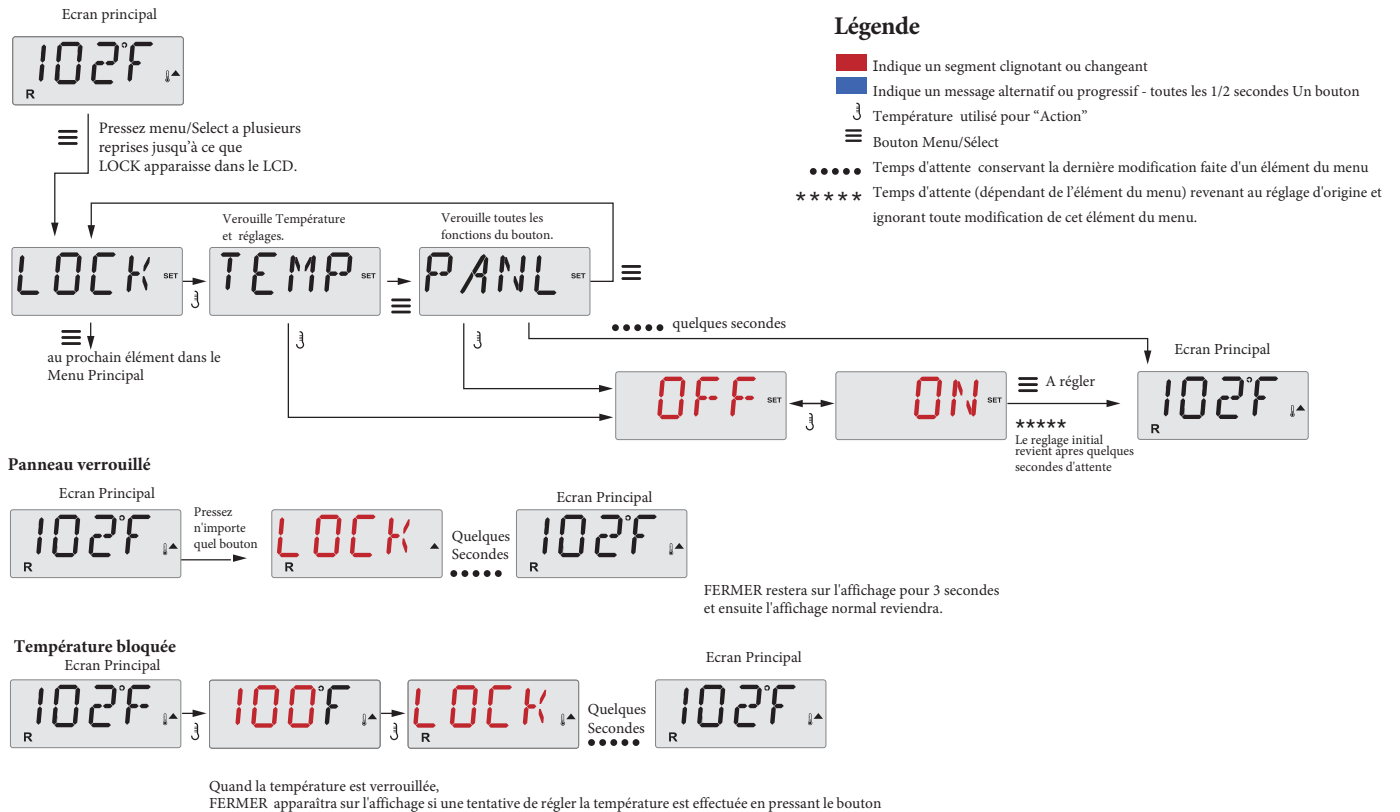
Ecran principal

102°F
R

Pressez menu/Select a plusieurs reprises jusqu'à ce que LOCK apparaisse dans le LCD.

Légende

Indique un segment clignotant ou changeant

Indique un message alternatif ou progressif - toutes les 1/2 secondes Un bouton

Température utilisé pour "Action"

Bouton Menu/Sélect

●●●●● Temps d'attente conservant la dernière modification faite d'un élément du menu

***** Temps d'attente (dépendant de l'élément du menu) revenant au réglage d'origine et ignorant toute modification de cet élément du menu.

Verouille Température et réglages.

Verouille toutes les fonctions du bouton.

LOCK SET

TEMP SET

PANL SET

au prochain élément dans le Menu Principal

●●●●● quelques secondes

Ecran Principal

OFF SET

ON SET

A régler

*****
Le reglage initial revient apres quelques secondes d'attente

102°F
R

Panneau verrouillé

Ecran Principal

102°F
R

Pressez n'importe quel bouton

LOCK
R

Quelques Secondes
●●●●●

Ecran Principal

102°F
R

FERMER restera sur l'affichage pour 3 secondes et ensuite l'affichage normal reviendra.

Température bloquée
Ecran Principal

102°F
R

100°F

LOCK
R

Quelques Secondes
●●●●●

Ecran Principal

102°F
R

Quand la température est verrouillée,
FERMER apparaîtra sur l'affichage si une tentative de régler la température est effectuée en pressant le bouton